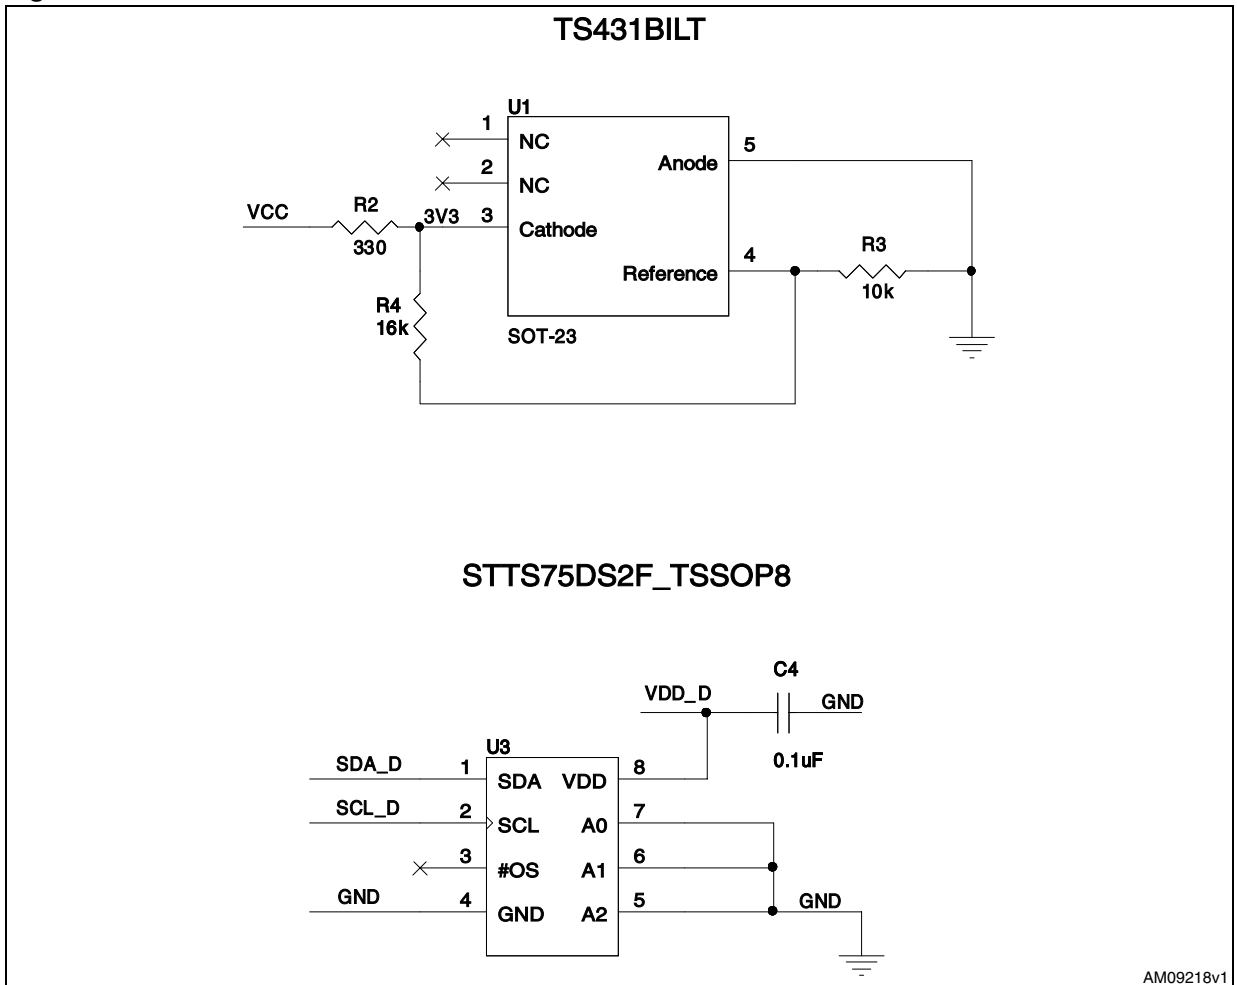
TS431BILT

U1
1 NC
2 NC
VCC R2 330 3V3 3 Cathode
Anode 5
Reference 4
R3 10k
R4 16k
SOT-23

STTS75DS2F_TSSOP8

C4
VDD_D GND
0.1uF
U3
SDA_D 1 SDA VDD 8
SCL_D 2 SCL A0 7
3 #OS A1 6
GND 4 GND A2 5
GND

AM09218v1